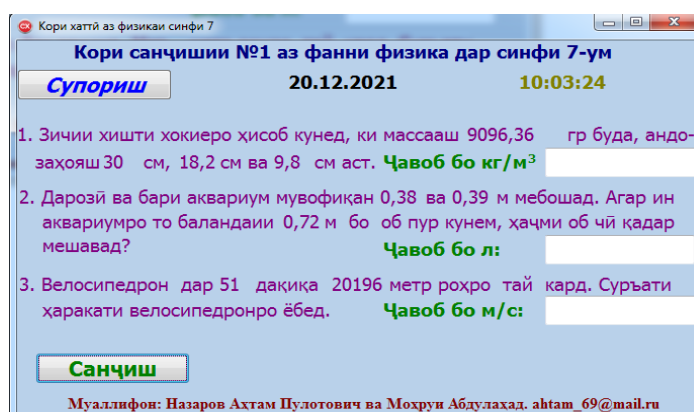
Кори хаттӣ аз физикаи синфи 7

Кори санҷишии №1 аз фанни физика дар синфи 7-ум

Супориш

20.12.2021

10:03:24

1. Зичии хишти хокиеро ҳисоб кунед, ки массааш 9096,36 гр буда, андозаҳояш 30 см, 18,2 см ва 9,8 см аст. Ҷавоб бо кг/м$^3$

2. Дарозӣ ва бари аквариум мувофиқан 0,38 ва 0,39 м мебошад. Агар ин аквариумро то баландаии 0,72 м бо об пур кунем, ҳаҷми об чӣ қадар мешавад? Ҷавоб бо л:

3. Велосипедрон дар 51 дақиқа 20196 метр роҳро тай кард. Суръати ҳаракати велосипедронро ёбед. Ҷавоб бо м/с:

Санҷиш

Муаллифон: Назаров Аҳтам Пулотович ва Моҳруи Абдулаҳад. ahtam_69@mail.ru